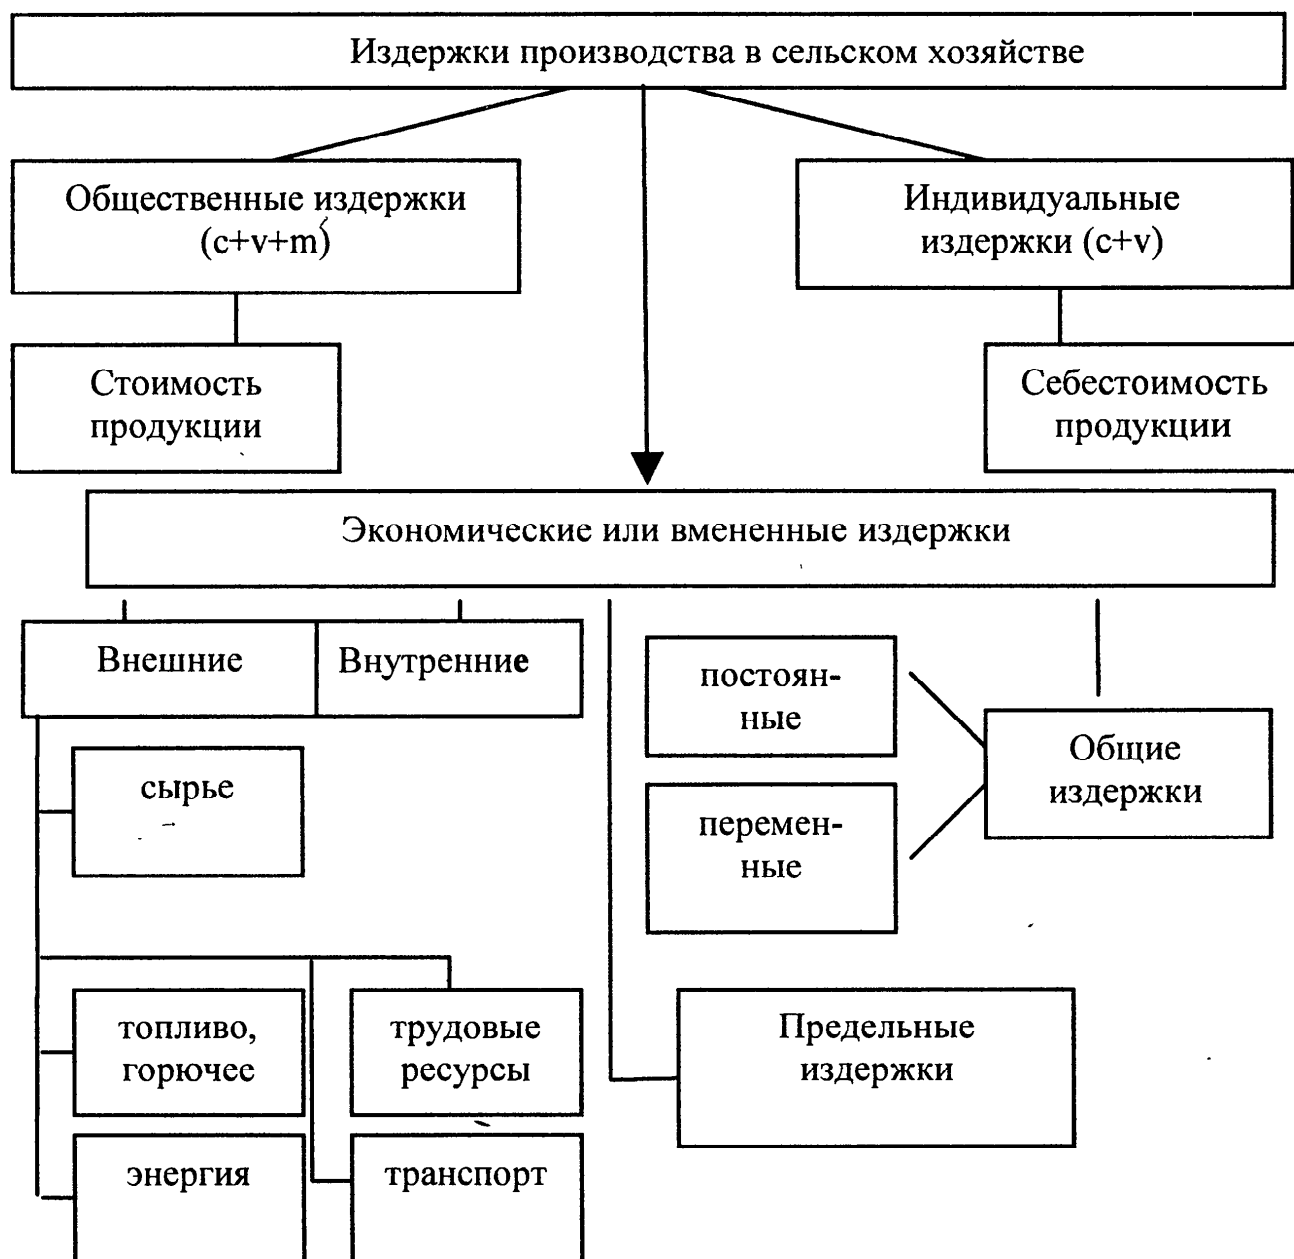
Издержки производства в сельском хозяйстве

Общественные издержки (c+v+m)

Индивидуальные издержки (c+v)

Стоимость продукции

Себестоимость продукции

Экономические или вмененные издержки

Внешние

Внутренние

постоянные

переменные

Общие издержки

сырье

топливо, горючее

трудовые ресурсы

Предельные издержки

энергия

транспорт